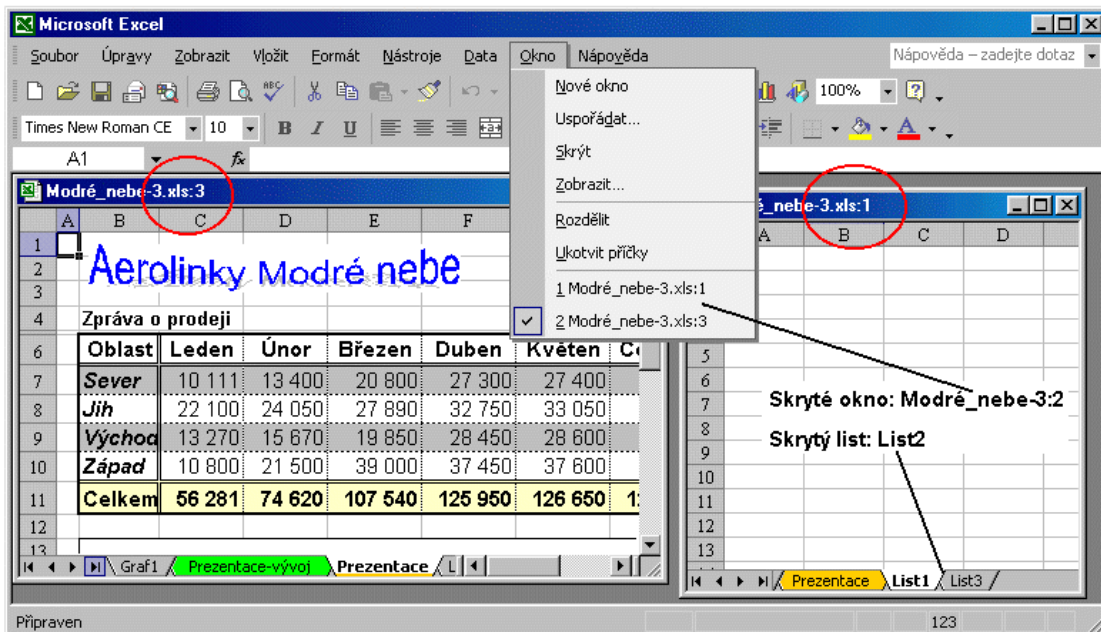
Microsoft Excel

Soubor Úpravy Zobrazit Vložit Formát Nástroje Data Okno Nápověda

Nápověda – zadejte dotaz

100%

Times New Roman CE 10

A1 $f_x$

Modré_nebe-3.xls:3

| | A | B | C | D | E | F |
|---|---|---|---|---|---|---|
| 1 | | | | | | |
| 2 | | Aerolinky Modré nebe | | | | |
| 3 | | | | | | |
| 4 | | Zpráva o prodeji | | | | |
| 6 | | Oblast | Leden | Únor | Březen | Duben | Květen | C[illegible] |
| 7 | | Sever | 10 111 | 13 400 | 20 800 | 27 300 | 27 400 |
| 8 | | Jih | 22 100 | 24 050 | 27 890 | 32 750 | 33 050 |
| 9 | | Východ | 13 270 | 15 670 | 19 850 | 28 450 | 28 600 |
| 10 | | Západ | 10 800 | 21 500 | 39 000 | 37 450 | 37 600 |
| 11 | | Celkem | 56 281 | 74 620 | 107 540 | 125 950 | 126 650 | 1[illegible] |
| 12 | | | | | | |
| 13 | | | | | | |

Graf1 Prezentace-vývoj Prezentace L

Nové okno
Uspořádat...
Skrýt
Zobrazit...
Rozdělit
Ukotvit příčky
1 Modré_nebe-3.xls:1
2 Modré_nebe-3.xls:3

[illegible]é_nebe-3.xls:1

A B C D

5 6 7 8 9 10 11 12 13

Skryté okno: Modré_nebe-3:2

Skrytý list: List2

Prezentace List1 List3

Připraven

123